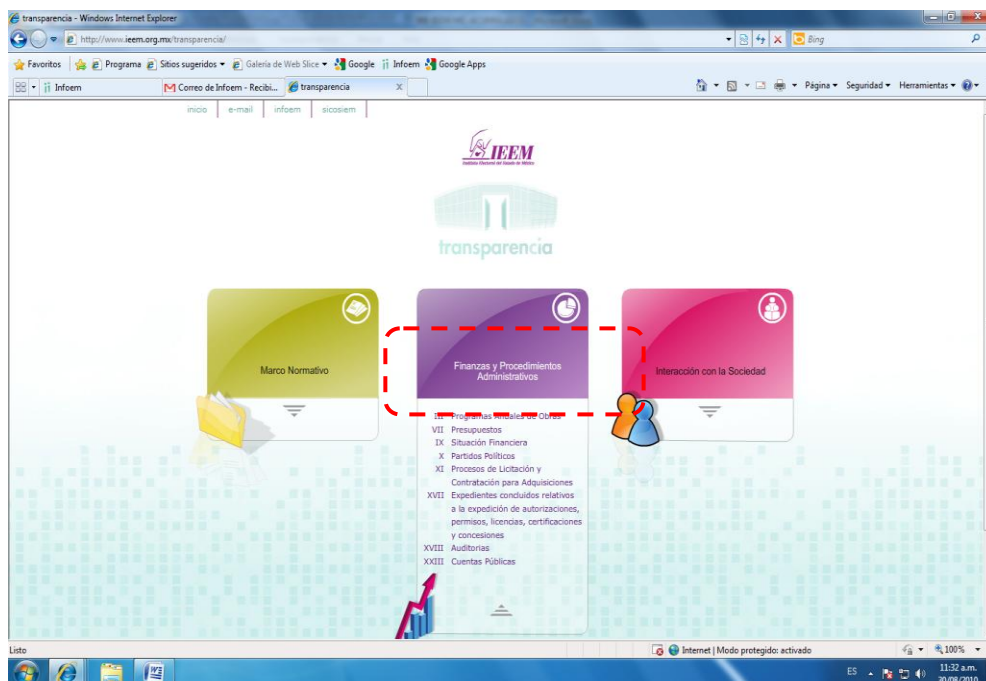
transparencia - Windows Internet Explorer

http://www.ieem.org.mx/transparencia/

Bing

Favoritos | Programa | Sitios sugeridos | Galería de Web Slice | Google | Infoem | Google Apps

Infoem | Correo de Infoem - Recibi... | transparencia

Página | Seguridad | Herramientas

inicio | e-mail | infoem | sicosiem

IEEM
Instituto Electoral del Estado de México

transparencia

Marco Normativo

Finanzas y Procedimientos Administrativos

Interacción con la Sociedad

III Programas Anuales de Obras
VII Presupuestos
IX Situación Financiera
X Partidos Políticos
XI Procesos de Licitación y Contratación para Adquisiciones
XVII Expedientes concluidos relativos a la expedición de autorizaciones, permisos, licencias, certificaciones y concesiones
XVIII Auditorías
XXIII Cuentas Públicas

Listo

Internet | Modo protegido: activado

100%

ES

11:32 a.m.
30/08/2010